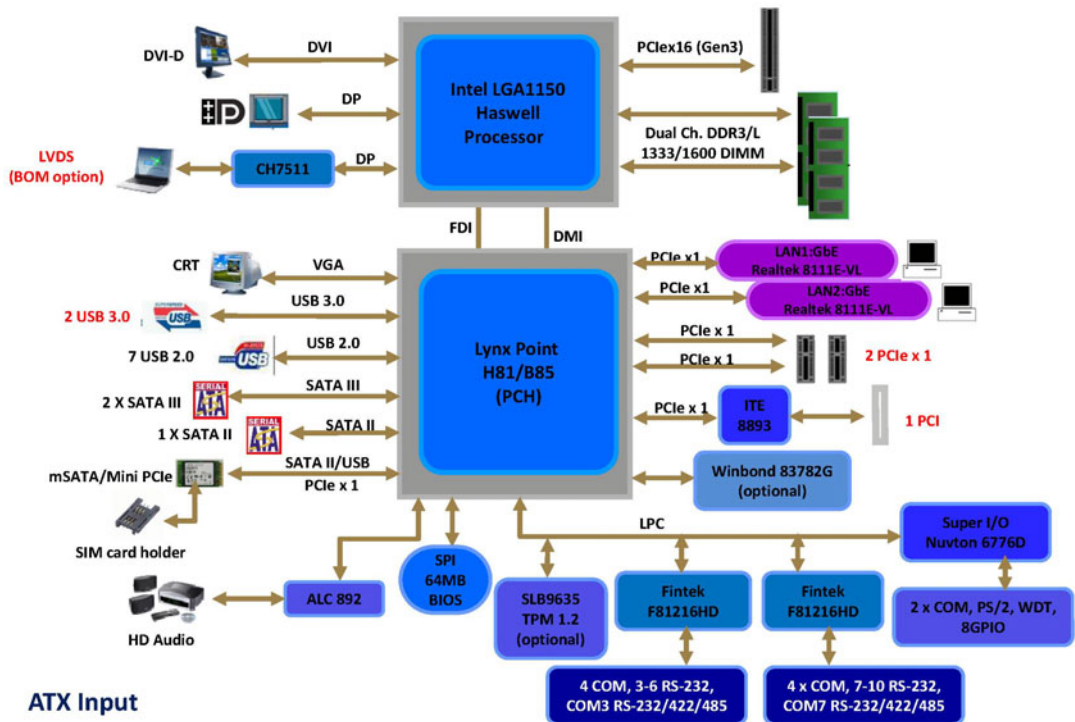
DVI-D
DVI
DP
LVDS
(BOM option)
CH7511
DP
Intel LGA1150
Haswell
Processor
PCIex16 (Gen3)
Dual Ch. DDR3/L
1333/1600 DIMM
FDI
DMI
CRT
VGA
2 USB 3.0
USB 3.0
7 USB 2.0
USB 2.0
2 X SATA III
SATA III
1 X SATA II
SATA II
mSATA/Mini PCIe
SATA II/USB
PCIe x 1
SIM card holder
Lynx Point
H81/B85
(PCH)
PCIe x1
LAN1:GbE
Realtek 8111E-VL
PCIe x1
LAN2:GbE
Realtek 8111E-VL
PCIe x 1
PCIe x 1
2 PCIe x 1
PCIe x 1
ITE
8893
1 PCI
Winbond 83782G
(optional)
LPC
Super I/O
Nuvton 6776D
HD Audio
ALC 892
SPI
64MB
BIOS
SLB9635
TPM 1.2
(optional)
Fintek
F81216HD
Fintek
F81216HD
2 x COM, PS/2, WDT,
8GPIO
4 COM, 3-6 RS-232,
COM3 RS-232/422/485
4 x COM, 7-10 RS-232,
COM7 RS-232/422/485
ATX Input